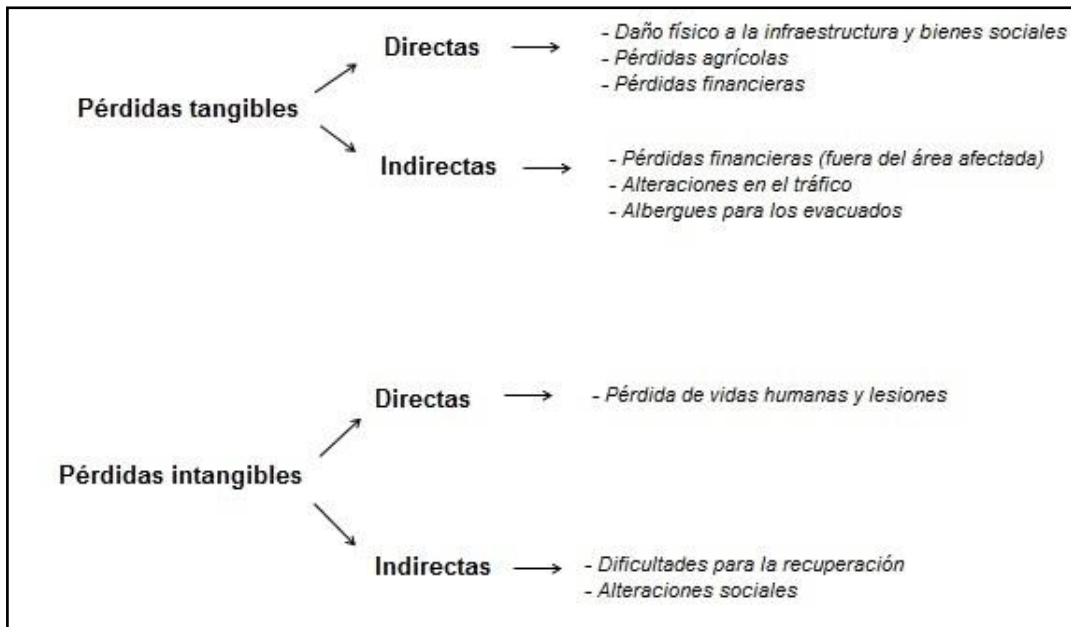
Pérdidas tangibles

Directas

- Daño físico a la infraestructura y bienes sociales
- Pérdidas agrícolas
- Pérdidas financieras

Indirectas

- Pérdidas financieras (fuera del área afectada)
- Alteraciones en el tráfico
- Albergues para los evacuados

Pérdidas intangibles

Directas

- Pérdida de vidas humanas y lesiones

Indirectas

- Dificultades para la recuperación
- Alteraciones sociales